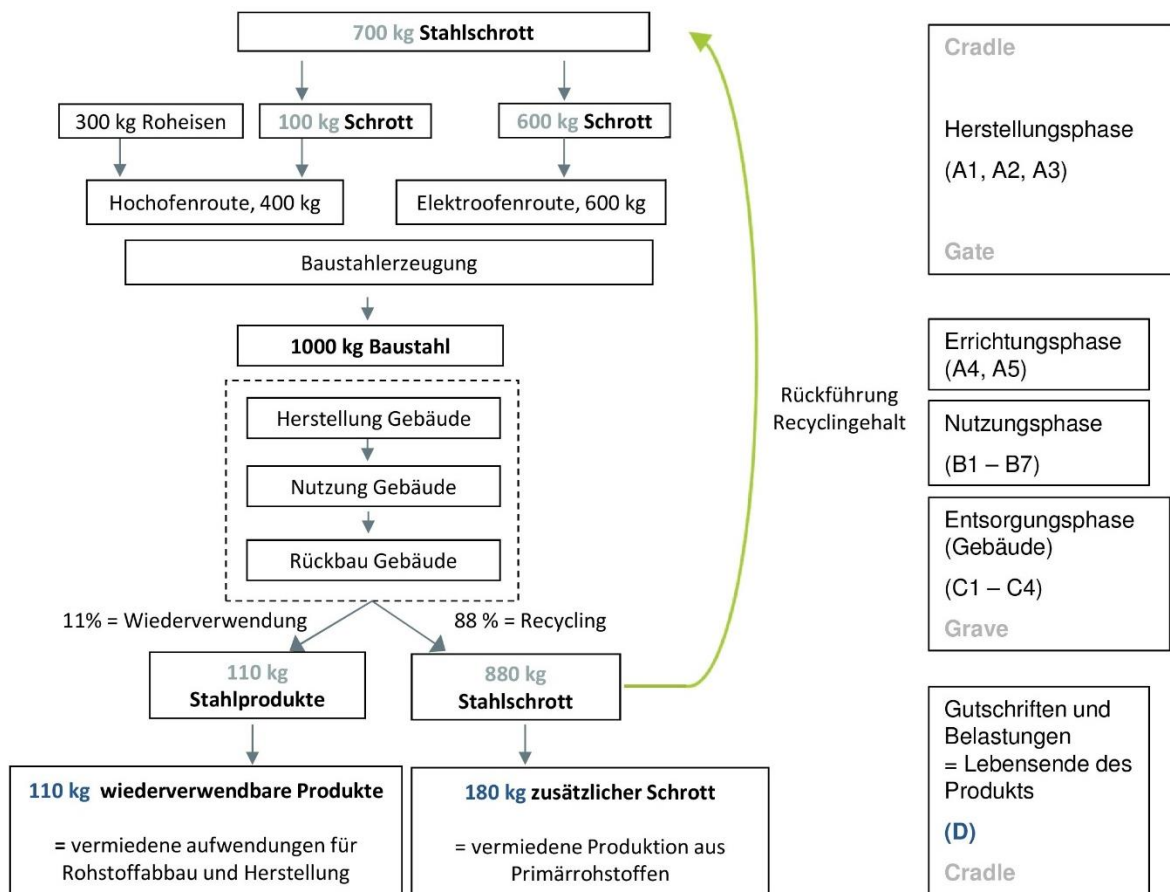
700 kg Stahlschrott

300 kg Roheisen

100 kg Schrott

600 kg Schrott

Hochofenroute, 400 kg

Elektroofenroute, 600 kg

Baustahlerzeugung

1000 kg Baustahl

Herstellung Gebäude

Nutzung Gebäude

Rückbau Gebäude

11% = Wiederverwendung

88 % = Recycling

110 kg Stahlprodukte

880 kg Stahlschrott

110 kg wiederverwendbare Produkte

= vermiedene aufwendungen für Rohstoffabbau und Herstellung

180 kg zusätzlicher Schrott

= vermiedene Produktion aus Primärrohstoffen

Rückführung Recyclingehalt

Cradle

Herstellungsphase (A1, A2, A3)

Gate

Errichtungsphase (A4, A5)

Nutzungsphase (B1 – B7)

Entsorgungsphase (Gebäude) (C1 – C4)

Grave

Gutschriften und Belastungen = Lebensende des Produkts

(D)

Cradle